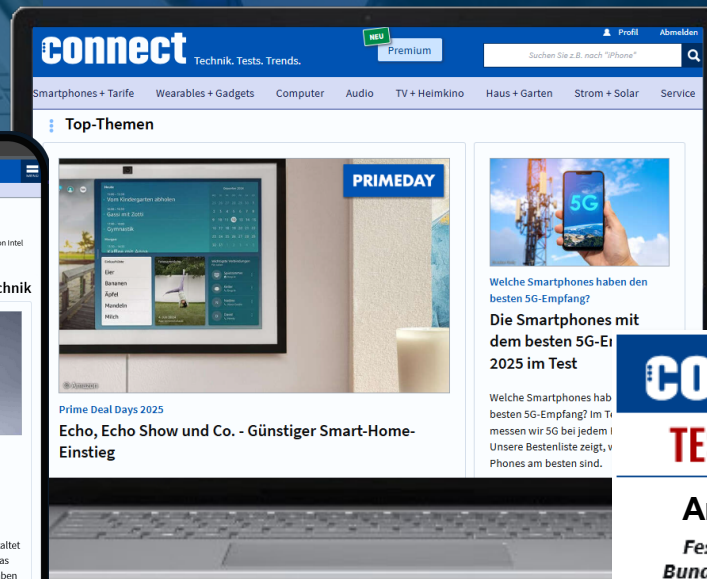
connect Technik. Tests. Trends.

NEU

Premium

Profil

Abmelden

Suchen Sie z.B. nach "iPhone"

Smartphones + Tarife

Wearables + Gadgets

Computer

Audio

TV + Heimkino

Haus + Garten

Strom + Solar

Service

Top-Themen

PRIMEDAY

Vom Kindergarten abholen

Gassi mit Sofli

Gymnastik

Eier

Bananen

Äpfel

Mandeln

Milch

© Amazon

Prime Deal Days 2025

Echo, Echo Show und Co. - Günstiger Smart-Home-Einstieg

5G

Welche Smartphones haben den besten 5G-Empfang?

Die Smartphones mit dem besten 5G-E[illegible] 2025 im Test

Welche Smartphones hab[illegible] besten 5G-Empfang? Im Te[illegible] messen wir 5G bei jedem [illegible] Unsere Bestenliste zeigt, w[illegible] Phones am besten sind.

on Intel

chnik

altet

as

ben

CO

TE

An

Fes

Bund